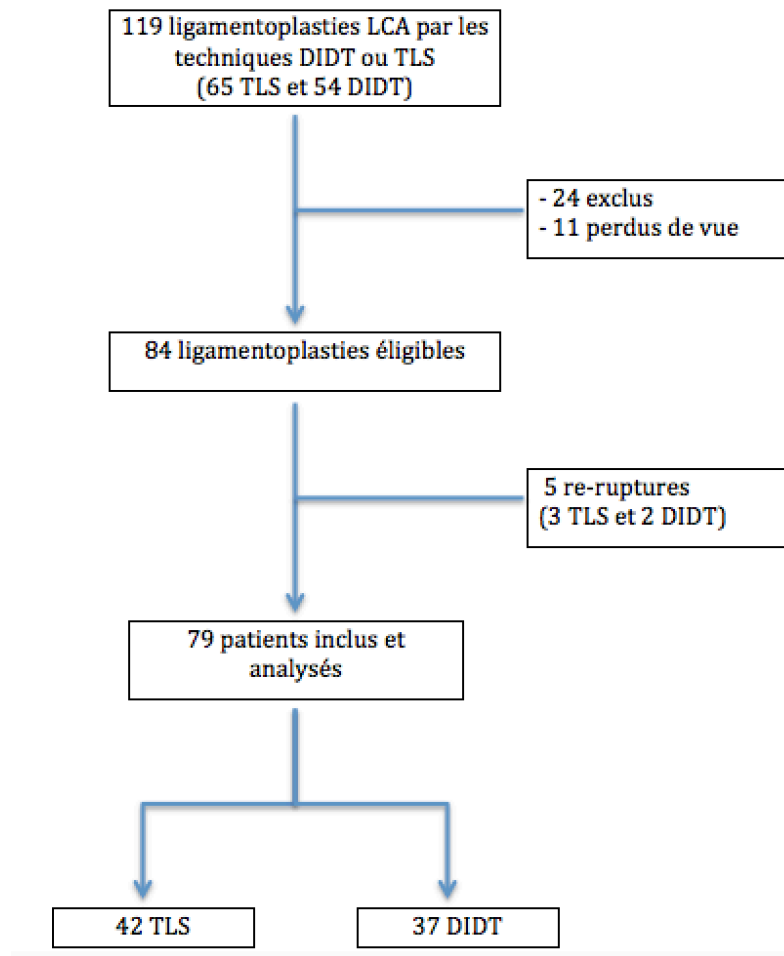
119 ligamentoplasties LCA par les techniques DIDT ou TLS
(65 TLS et 54 DIDT)

- 24 exclus
- 11 perdus de vue

84 ligamentoplasties éligibles

5 re-ruptures
(3 TLS et 2 DIDT)

79 patients inclus et analysés

42 TLS

37 DIDT